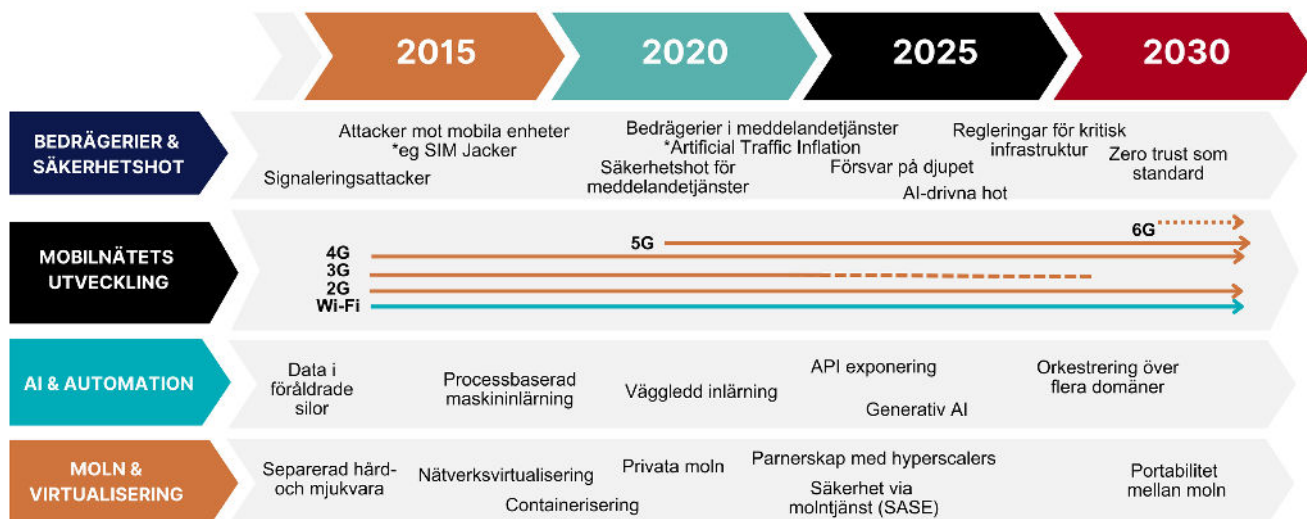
2015 2020 2025 2030

BEDRÄGERIER & SÄKERHETSHOT

Attacker mot mobila enheter *eg SIM Jacker

Signaleringsattacker

Bedrägerier i meddelandetjänster *Artificial Traffic Inflation

Säkerhetshot för meddelandetjänster

Försvar på djupet

AI-drivna hot

Regleringar för kritisk infrastruktur

Zero trust som standard

MOBILNÄTETS UTVECKLING

4G
3G
2G
Wi-Fi
5G
6G

AI & AUTOMATION

Data i föråldrade silor

Processbaserad maskininlärning

Väggledd inlärning

API exponering

Generativ AI

Orkestrering över flera domäner

MOLN & VIRTUALISERING

Separerad hård- och mjukvara

Nätverksvirtualisering

Containerisering

Privata moln

Parnerskap med hyperscalers

Säkerhet via molntjänst (SASE)

Portabilitet mellan moln